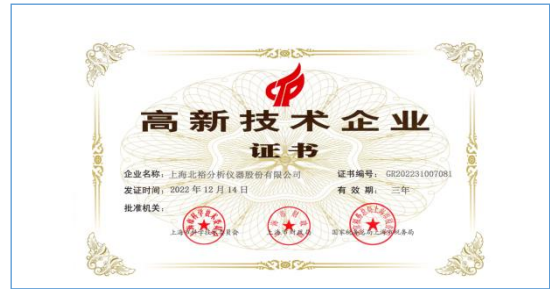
高新技术企业

证书

企业名称：上海北裕分析仪器股份有限公司

证书编号：GR202231007081

发证时间：2022 年 12 月 14 日

有 效 期：三年

批准机关：

上海市科学技术委员会

上海市财政局

国家税务总局上海市税务局